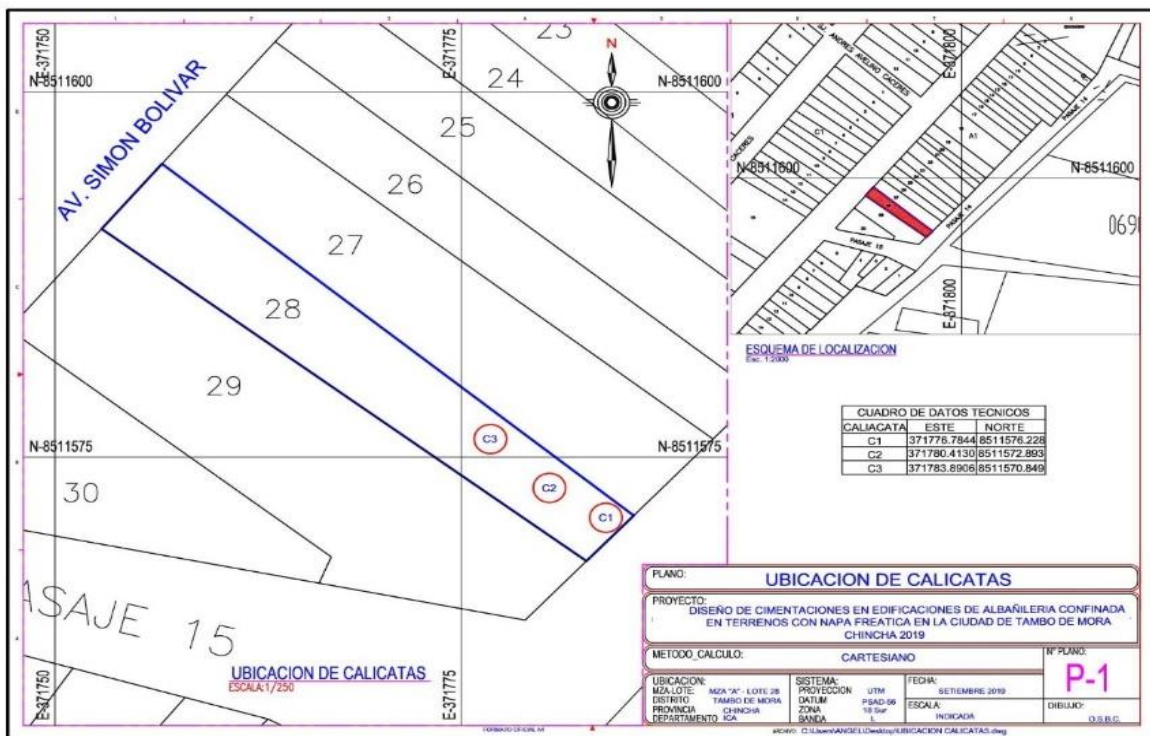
E-371750
N-8511600
AV. SIMON BOLIVAR
E-371775
23
24
N
N-8511600
25
26
27
28
29
N-8511575
C3
N-8511575
C2
C1
30
ASAJE 15
UBICACION DE CALICATAS
ESCALA:1/250
E-371750
E-371775

ANDRES AVELINO CACERES
CACERES
E-371800
C1
A1
PASAJE 14
N-8511600
N-8511600
069
PASAJE 15
PASAJE 14
E-371800
ESQUEMA DE LOCALIZACION
Esc. 1:2000

| CUADRO DE DATOS TECNICOS | | |
|---|---|---|
| CALIACATA | ESTE | NORTE |
| C1 | 371776.7844 | 8511576.228 |
| C2 | 371780.4130 | 8511572.893 |
| C3 | 371783.8906 | 8511570.849 |

PLANO: UBICACION DE CALICATAS
PROYECTO: DISEÑO DE CIMENTACIONES EN EDIFICACIONES DE ALBAÑILERIA CONFINADA EN TERRENOS CON NAPA FREATICA EN LA CIUDAD DE TAMBO DE MORA CHINCHA 2019
METODO_CALCULO: CARTESIANO
Nº PLANO: P-1
UBICACION:
MZA-LOTE: MZA "A" - LOTE 28
DISTRITO: TAMBO DE MORA
PROVINCIA: CHINCHA
DEPARTAMENTO: ICA
SISTEMA:
PROYECCION: UTM
DATUM: PSAD-56
ZONA: 18 Sur
BANDA: L
FECHA: SETIEMBRE 2019
ESCALA: INDICADA
DIBUJO: O.S.B.C.
FORMATO OFICIAL A4
ARCHIVO: C:\Users\ANGEL\Desktop\UBICACION CALICATAS.dwg